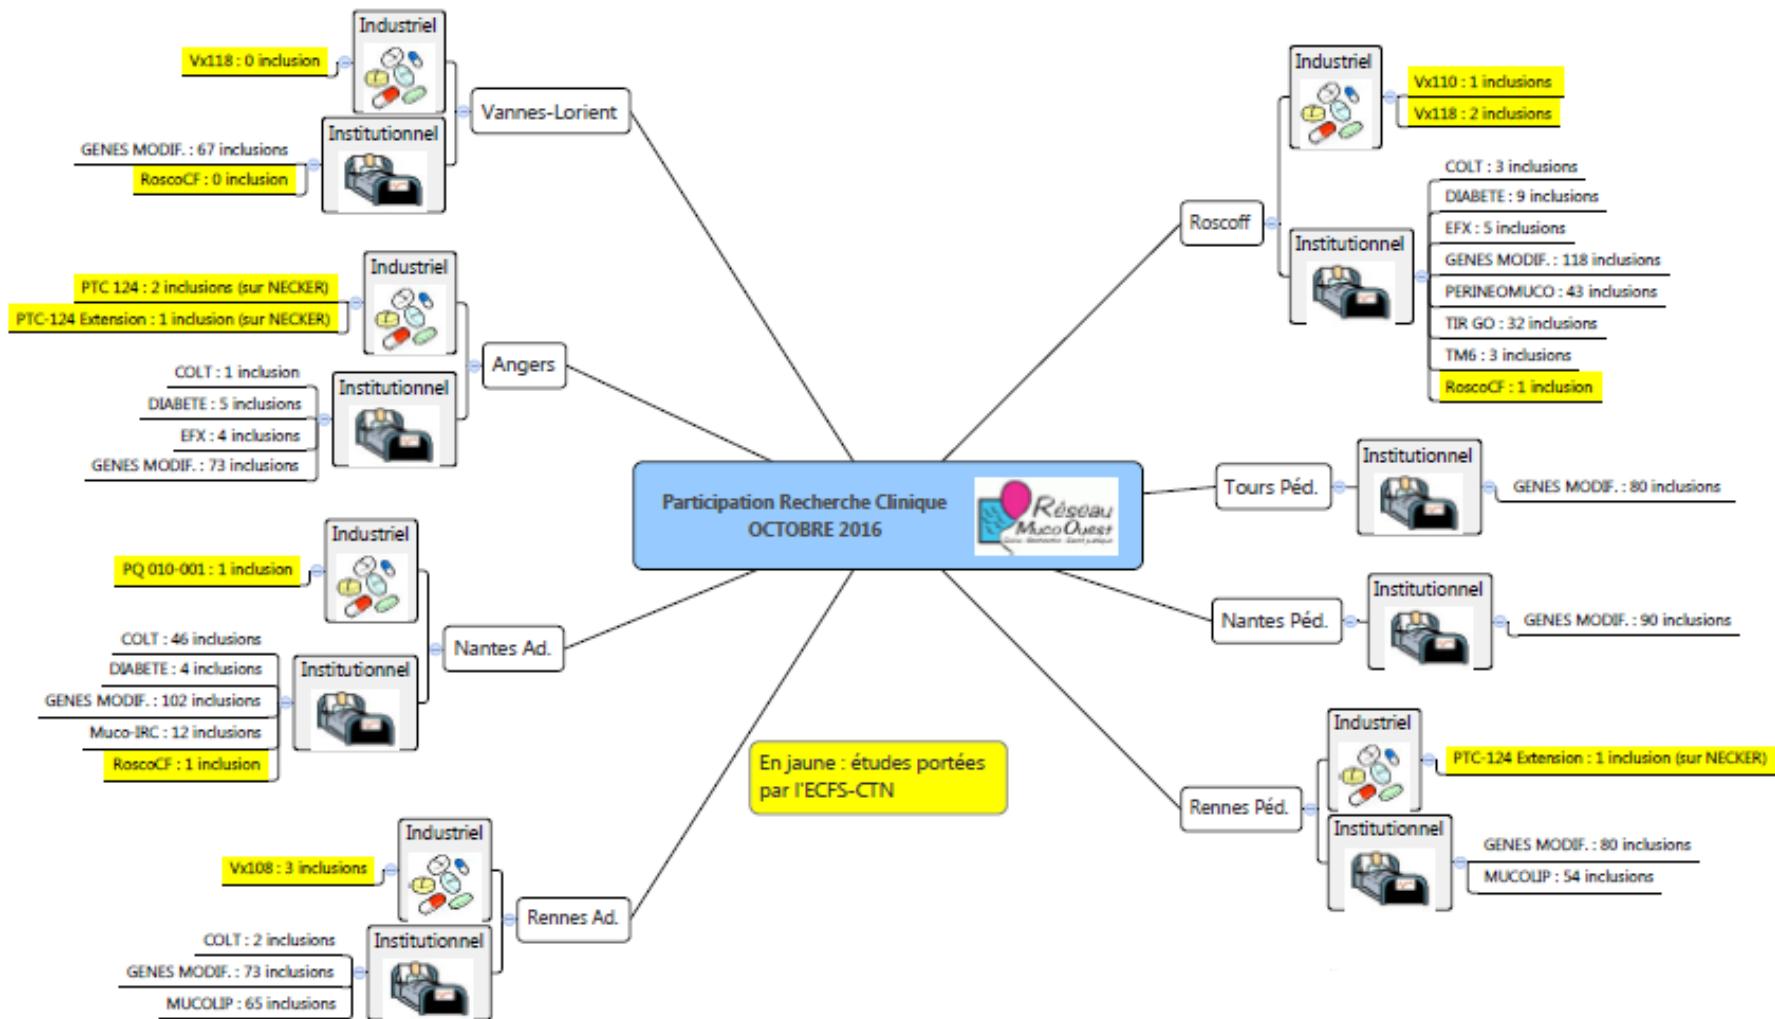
Participation Recherche Clinique
OCTOBRE 2016

Réseau Muco Ouest

Vannes-Lorient
Industriel
Vx118 : 0 inclusion
Institutionnel
GENES MODIF. : 67 inclusions
RoscoCF : 0 inclusion

Angers
Industriel
PTC 124 : 2 inclusions (sur NECKER)
PTC-124 Extension : 1 inclusion (sur NECKER)
Institutionnel
COLT : 1 inclusion
DIABETE : 5 inclusions
EFX : 4 inclusions
GENES MODIF. : 73 inclusions

Nantes Ad.
Industriel
PQ 010-001 : 1 inclusion
Institutionnel
COLT : 46 inclusions
DIABETE : 4 inclusions
GENES MODIF. : 102 inclusions
Muco-IRC : 12 inclusions
RoscoCF : 1 inclusion

Rennes Ad.
Industriel
Vx108 : 3 inclusions
Institutionnel
COLT : 2 inclusions
GENES MODIF. : 73 inclusions
MUCOLIP : 65 inclusions

En jaune : études portées par l'ECFS-CTN

Roscoff
Industriel
Vx110 : 1 inclusions
Vx118 : 2 inclusions
Institutionnel
COLT : 3 inclusions
DIABETE : 9 inclusions
EFX : 5 inclusions
GENES MODIF. : 118 inclusions
PERINEOMUCO : 43 inclusions
TIR GO : 32 inclusions
TM6 : 3 inclusions
RoscoCF : 1 inclusion

Tours Péd.
Institutionnel
GENES MODIF. : 80 inclusions

Nantes Péd.
Institutionnel
GENES MODIF. : 90 inclusions

Rennes Péd.
Industriel
PTC-124 Extension : 1 inclusion (sur NECKER)
Institutionnel
GENES MODIF. : 80 inclusions
MUCOLIP : 54 inclusions